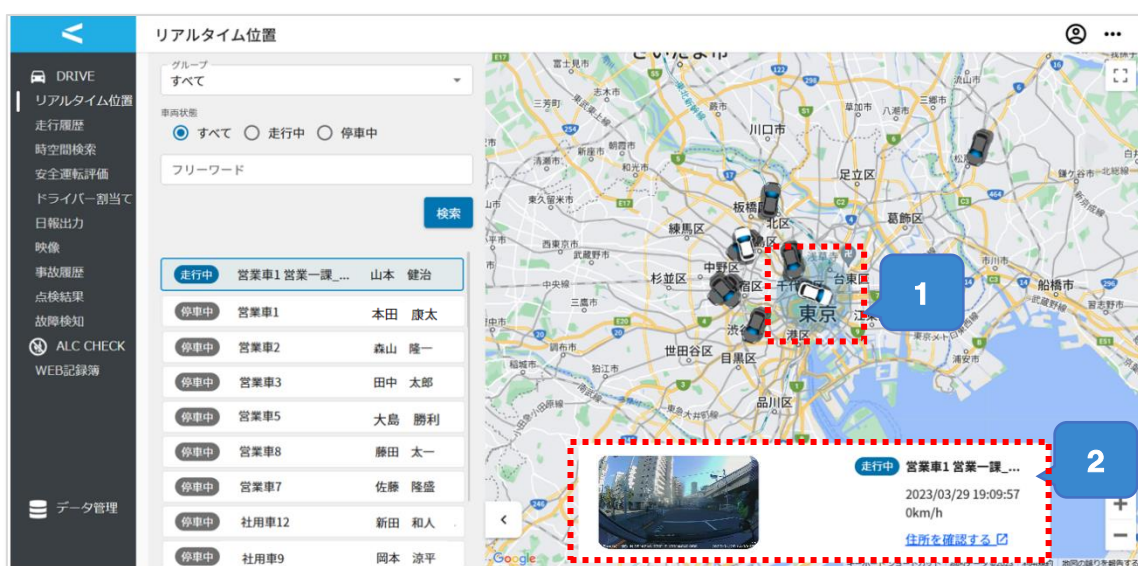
リアルタイム位置

DRIVE
リアルタイム位置
走行履歴
時空間検索
安全運転評価
ドライバー割当て
日報出力
映像
事故履歴
点検結果
故障検知
ALC CHECK
WEB記録簿
データ管理

グループ
すべて
車両状態
すべて 走行中 停車中
フリーワード
検索

| | | |
|---|---|---|
| 走行中 | 営業車1 営業一課_... | 山本 健治 |
| 停車中 | 営業車1 | 本田 康太 |
| 停車中 | 営業車2 | 森山 隆一 |
| 停車中 | 営業車3 | 田中 太郎 |
| 停車中 | 営業車5 | 大島 勝利 |
| 停車中 | 営業車8 | 藤田 太一 |
| 停車中 | 営業車7 | 佐藤 隆盛 |
| 停車中 | 社用車12 | 新田 和人 |
| 停車中 | 社用車9 | 岡本 涼平 |

さいたま市
三芳町
川口市
足立区
板橋区
北区
葛飾区
練馬区
新座市
東久留米市
西東京市
武蔵野市
杉並区
中野区
台東区
中央線
新宿区
千代田
東京
三鷹市
渋谷
港区
江東区
世田谷区
目黒区
品川区
調布市
稲城市
船橋市
市川市
浦安市
松戸市
習志野市

1
2

走行中 営業車1 営業一課_...
2023/03/29 19:09:57
0km/h
住所を確認する

Google